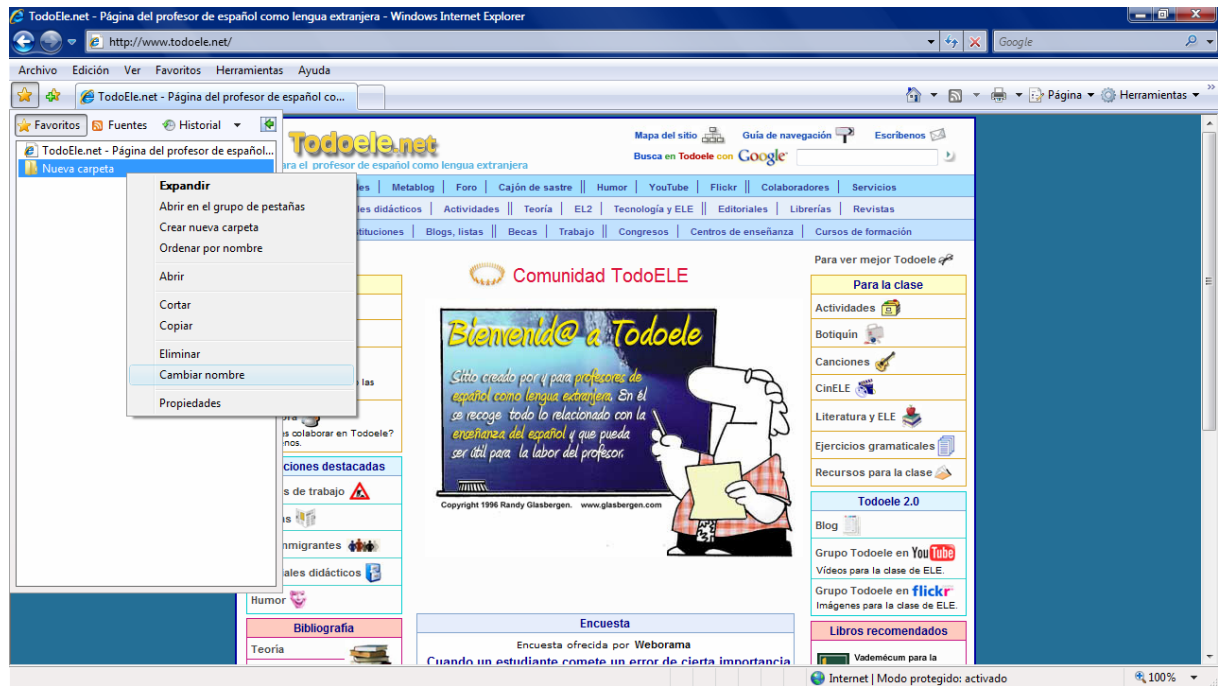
TodoEle.net - Página del profesor de español como lengua extranjera - Windows Internet Explorer

http://www.todoele.net/

Google

Archivo Edición Ver Favoritos Herramientas Ayuda

TodoEle.net - Página del profesor de español co...

Página Herramientas

Favoritos Fuentes Historial

TodoEle.net - Página del profesor de español...
Nueva carpeta

Expandir
Abrir en el grupo de pestañas
Crear nueva carpeta
Ordenar por nombre
Abrir
Cortar
Copiar
Eliminar
Cambiar nombre
Propiedades

Todoele.net
ara el profesor de español como lengua extranjera

Mapa del sitio Guía de navegación Escríbenos
Busca en Todoele con Google

es | Metablog | Foro | Cajón de sastre | Humor | YouTube | Flickr | Colaboradores | Servicios
les didácticos | Actividades | Teoría | EL2 | Tecnología y ELE | Editoriales | Librerías | Revistas
tituciones | Blogs, listas | Becas | Trabajo | Congresos | Centros de enseñanza | Cursos de formación

Comunidad TodoELE

Bienvenid@ a Todoele
Sitio creado por y para profesores de español como lengua extranjera. En él se recoge todo lo relacionado con la enseñanza del español y que pueda ser útil para la labor del profesor.

Copyright 1996 Randy Glasbergen. www.glasbergen.com

las
ora
s colaborar en Todoele?
nos.

iciones destacadas
s de trabajo
as
nmigrantes
ales didácticos
Humor

Bibliografía
Teoría

Encuesta
Encuesta ofrecida por Weborama
Cuando un estudiante comete un error de cierta importancia

Para ver mejor Todoele

Para la clase
Actividades
Botiquín
Canciones
CinELE
Literatura y ELE
Ejercicios gramaticales
Recursos para la clase

Todoele 2.0
Blog
Grupo Todoele en YouTube
Vídeos para la clase de ELE.
Grupo Todoele en flickr
Imágenes para la clase de ELE.

Libros recomendados
Vademécum para la

Internet | Modo protegido: activado
100%